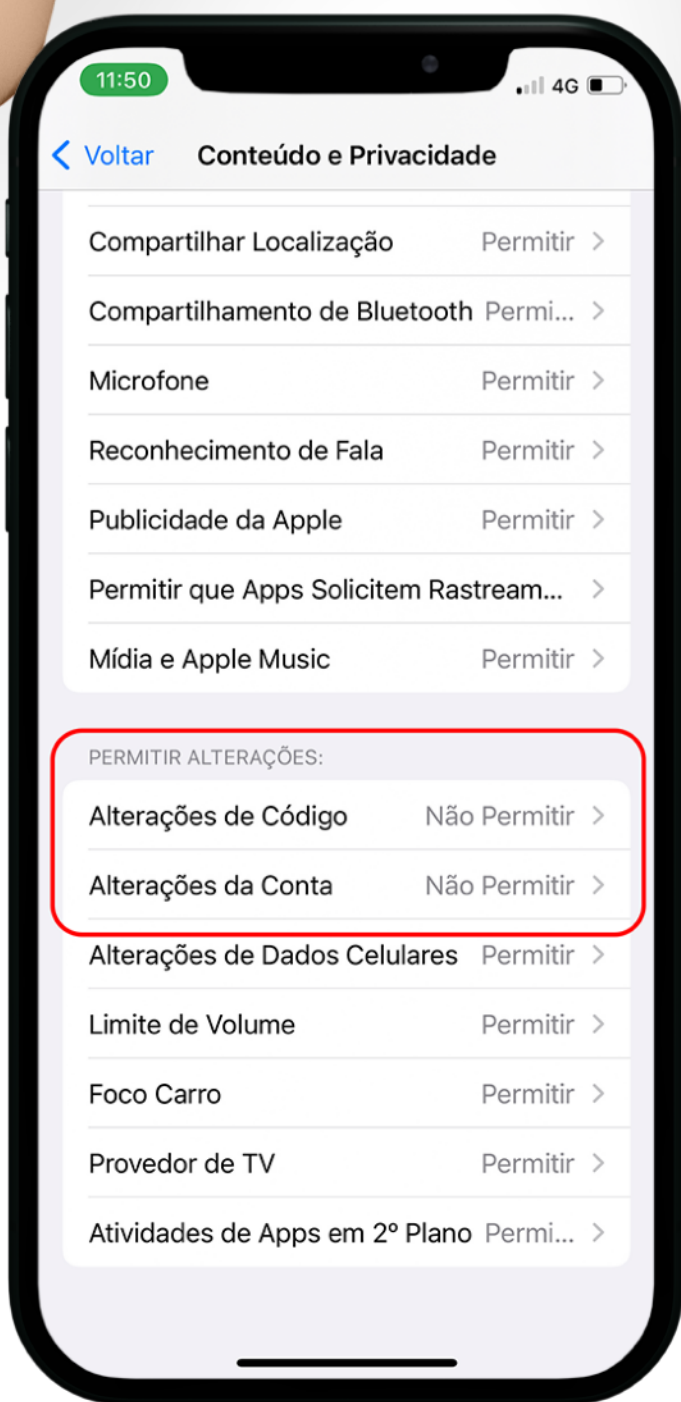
11:50

4G

< Voltar Conteúdo e Privacidade

Compartilhar Localização Permitir >

Compartilhamento de Bluetooth Permi... >

Microfone Permitir >

Reconhecimento de Fala Permitir >

Publicidade da Apple Permitir >

Permitir que Apps Solicitem Rastream... >

Mídia e Apple Music Permitir >

PERMITIR ALTERAÇÕES:

Alterações de Código Não Permitir >

Alterações da Conta Não Permitir >

Alterações de Dados Celulares Permitir >

Limite de Volume Permitir >

Foco Carro Permitir >

Provedor de TV Permitir >

Atividades de Apps em 2º Plano Permi... >